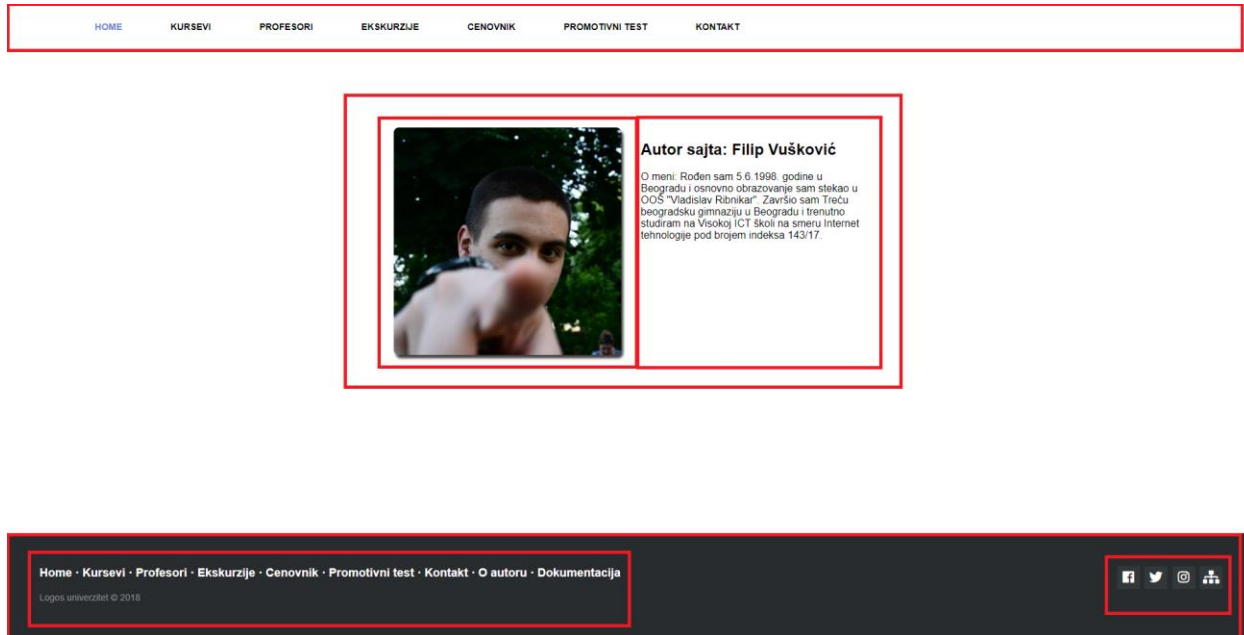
HOME KURSEVI PROFESORI EKSKURZIJE CENOVNIK PROMOTIVNI TEST KONTAKT

Autor sajta: Filip Vušković

O meni: Rođen sam 5.6.1998. godine u Beogradu i osnovno obrazovanje sam stekao u OOŠ "Vladislav Ribnikar". Završio sam Treću beogradsku gimnaziju u Beogradu i trenutno studiram na Visokoj ICT školi na smeru Internet tehnologije pod brojem indeksa 143/17.

Home · Kursevi · Profesori · Ekskurzije · Cenovnik · Promotivni test · Kontakt · O autoru · Dokumentacija

Logos univerzitet © 2018